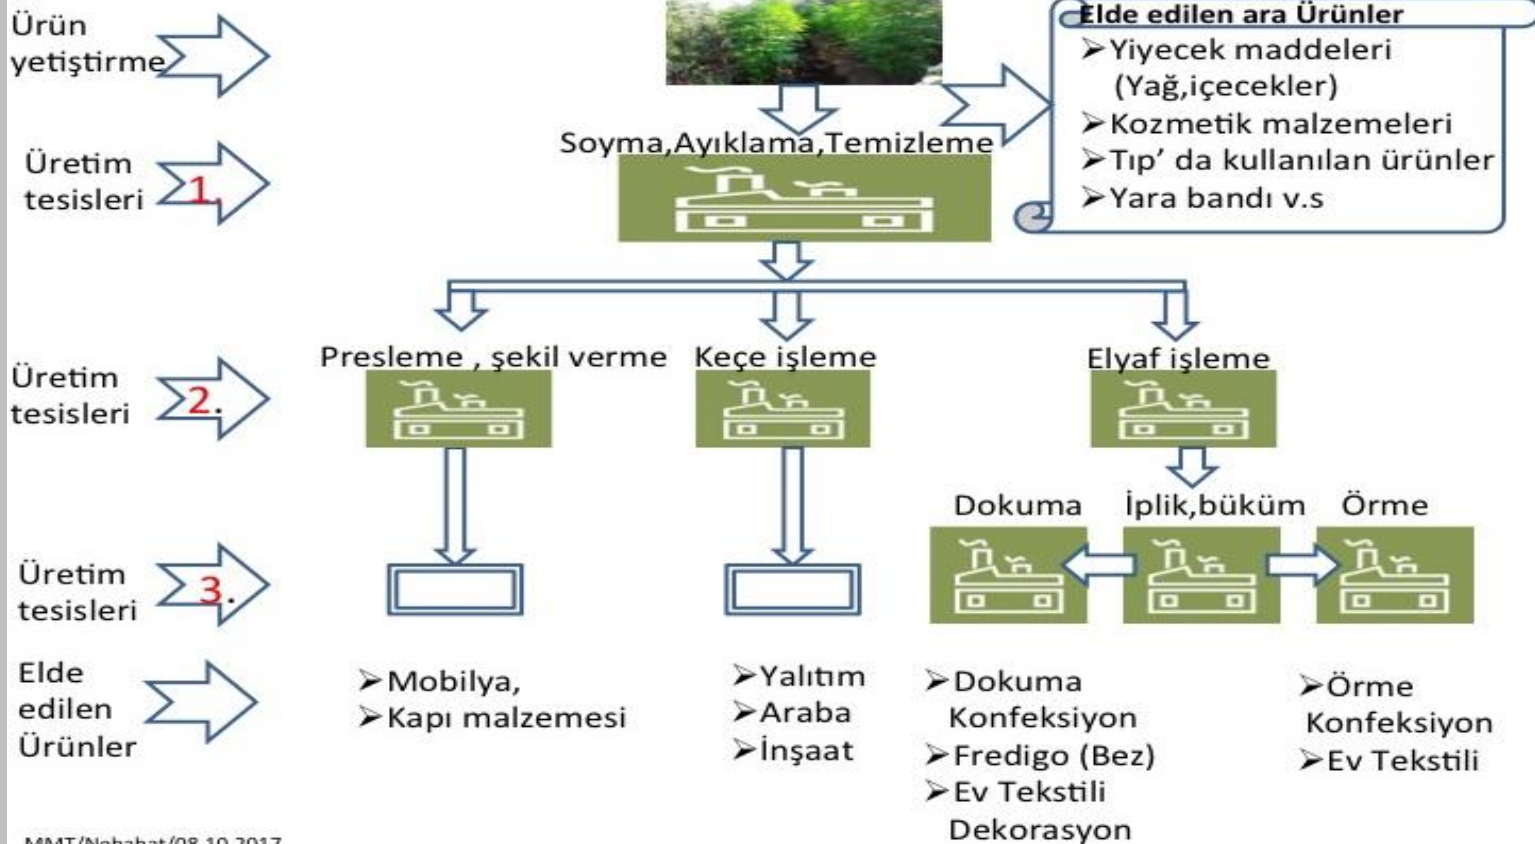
Ürün yetiştirme

Elde edilen ara Ürünler
➢Yiyecek maddeleri (Yağ,içecekler)
➢Kozmetik malzemeleri
➢Tıp' da kullanılan ürünler
➢Yara bandı v.s

Üretim tesisleri 1.

Soyma,Ayıklama,Temizleme

Üretim tesisleri 2.

Presleme , şekil verme

Keçe işleme

Elyaf işleme

Üretim tesisleri 3.

Dokuma

İplik,büküm

Örme

Elde edilen Ürünler

➢Mobilya,
➢Kapı malzemesi

➢Yalıtım
➢Araba
➢İnşaat

➢Dokuma Konfeksiyon
➢Fredigo (Bez)
➢Ev Tekstili Dekorasyon

➢Örme Konfeksiyon
➢Ev Tekstili

MMT/Nebahat/08.10.2017